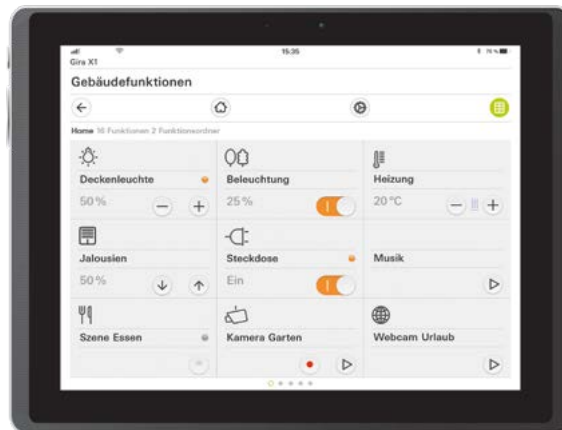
15:35

Gira X1

Gebäudefunktionen

Home 16 Funktionen 2 Funktionsordner

Deckenleuchte

50 %

Beleuchtung

25 %

Heizung

20 °C

Jalousien

50 %

Steckdose

Ein

Musik

Szene Essen

Kamera Garten

Webcam Urlaub